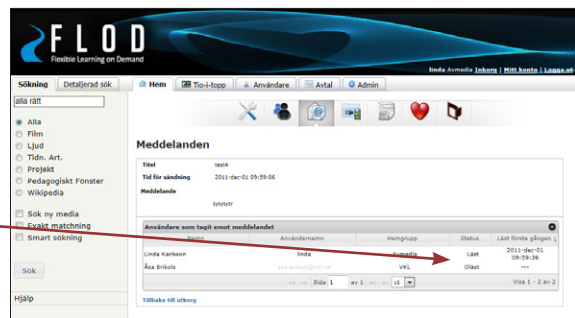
FLOD
Flexible Learning on Demand

linda Avmedia Inkorg | Mitt konto | Logga ut

Sökning | Detaljerad sök

alla rätt

Alla
Film
Ljud
Tidn. Art.
Projekt
Pedagogiskt Fönster
Wikipedia

Sök ny media
Exakt matchning
Smart sökning

Sök

Hjälp

Hem | Tio-i-topp | Användare | Avtal | Admin

Meddelanden

Titel: test4
Tid för sändning: 2011-dec-01 09:59:06
Meddelande: tytytytr

Användare som tagit emot meddelandet

| Namn | Användarnamn | Hemgrupp | Status | Läst första gången |
|---|---|---|---|---|
| Linda Karlsson | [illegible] | Avmedia | Läst | 2011-dec-01 09:59:36 |
| Åsa Brikols | asa.brikols@vkl.de | VKL | Oläst | --- |

Sida 1 av 1 | 10 | Visa 1 - 2 av 2

Tillbaka till utkorg